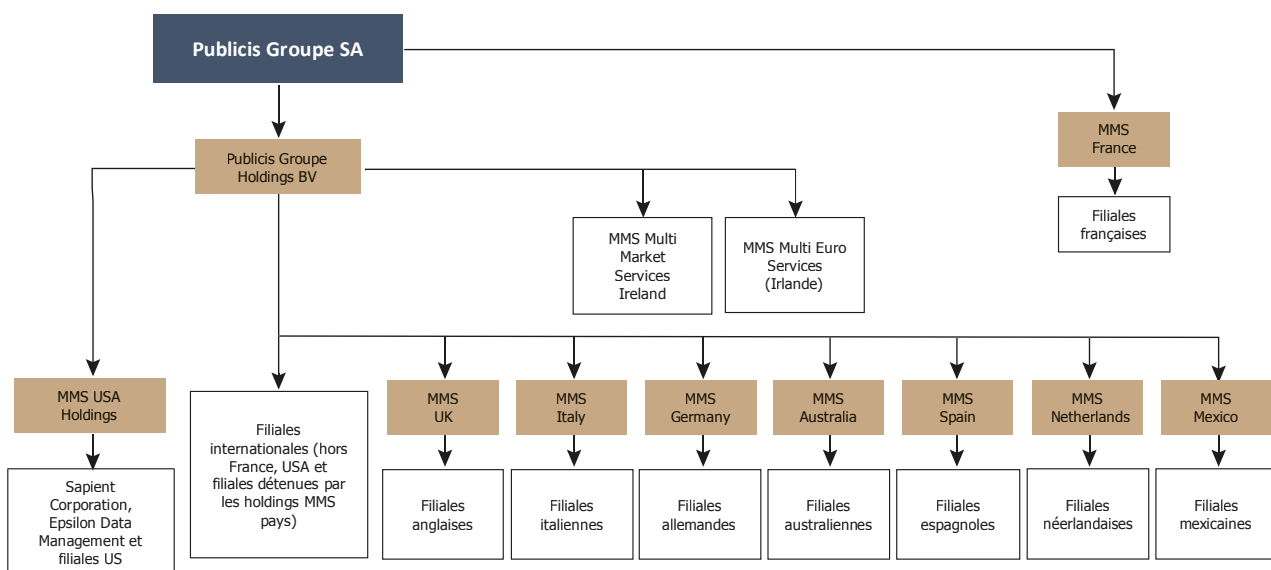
Publicis Groupe SA

MMS France

Filiales françaises

Publicis Groupe Holdings BV

MMS Multi Market Services Ireland

MMS Multi Euro Services (Irlande)

MMS USA Holdings

Sapient Corporation, Epsilon Data Management et filiales US

Filiales internationales (hors France, USA et filiales détenues par les holdings MMS pays)

MMS UK

Filiales anglaises

MMS Italy

Filiales italiennes

MMS Germany

Filiales allemandes

MMS Australia

Filiales australiennes

MMS Spain

Filiales espagnoles

MMS Netherlands

Filiales néerlandaises

MMS Mexico

Filiales mexicaines